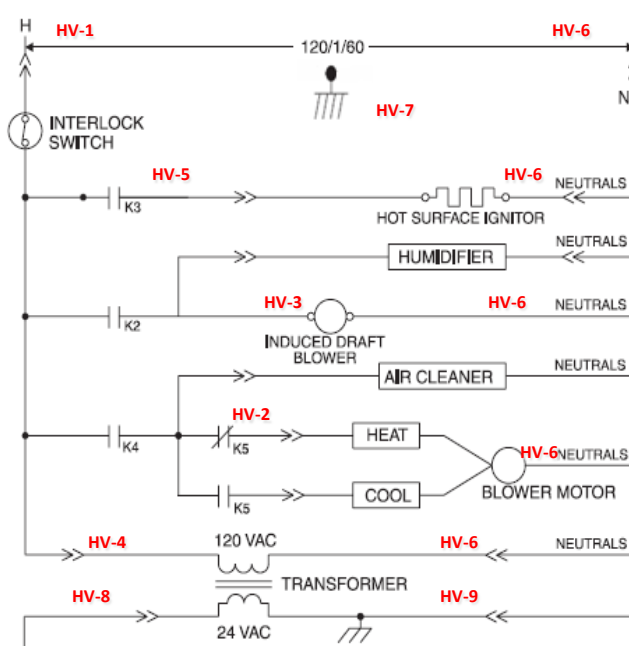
H
HV-1
120/1/60
HV-6
N
HV-7
INTERLOCK SWITCH
HV-5
K3
HV-6
NEUTRALS
HOT SURFACE IGNITOR
HUMIDIFIER
NEUTRALS
HV-3
K2
HV-6
NEUTRALS
INDUCED DRAFT BLOWER
AIR CLEANER
NEUTRALS
HV-2
K4
K5
HEAT
HV-6
NEUTRALS
K5
COOL
BLOWER MOTOR
HV-4
120 VAC
HV-6
NEUTRALS
TRANSFORMER
HV-8
HV-9
24 VAC